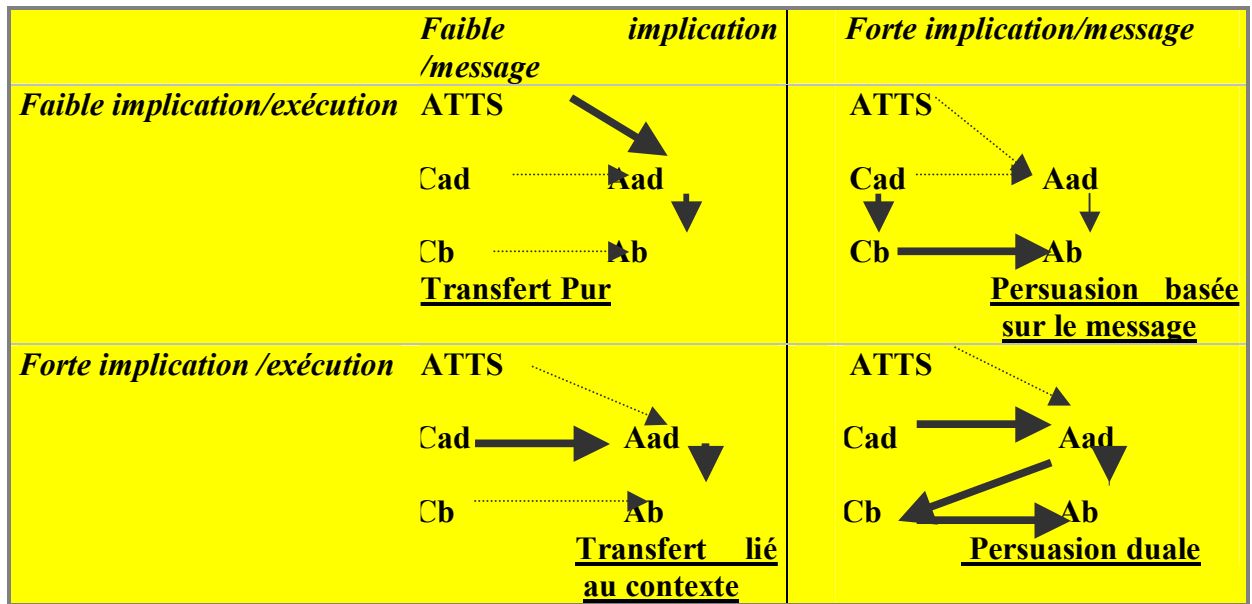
| | *Faible implication /message* | *Forte implication/message* |
|---|---|---|
| *Faible implication/exécution* | ATTS<br>Cad Aad<br>Cb Ab<br>Transfert Pur | ATTS<br>Cad Aad<br>Cb Ab<br>Persuasion basée sur le message |
| *Forte implication /exécution* | ATTS<br>Cad Aad<br>Cb Ab<br>Transfert lié au contexte | ATTS<br>Cad Aad<br>Cb Ab<br>Persuasion duale |